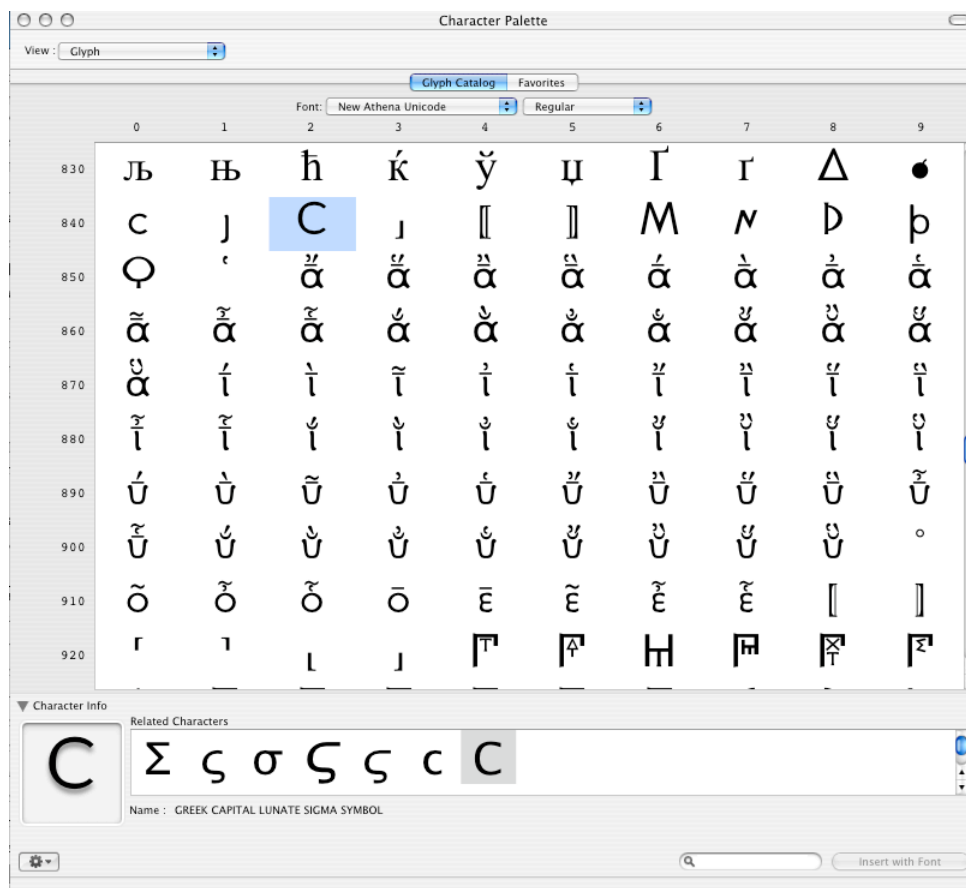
Character Palette

View : Glyph

Glyph Catalog | Favorites

Font: New Athena Unicode | Regular

|  | 0 | 1 | 2 | 3 | 4 | 5 | 6 | 7 | 8 | 9 |
|---|---|---|---|---|---|---|---|---|---|---|
| 830 | љ | њ | ħ | ќ | ў | џ | Γ́ | ґ | Δ | ● |
| 840 | c | ȷ | C | ȷ | ⟦ | ⟧ | Μ | ɴ | Þ | þ |
| 850 | Ϙ | ʽ | ᾰ̓́ | ᾰ̔́ | ᾰ̓̀ | ᾰ̔̀ | ᾰ́ | ᾰ̀ | ᾰ̓ | ᾰ̔ |
| 860 | ᾱ̃ | ᾱ̓͂ | ᾱ̔͂ | ᾰ́ | ᾰ̀ | ᾰ̓ | ᾰ̔ | ᾰ̓́ | ᾰ̓̀ | ᾰ̔́ |
| 870 | ᾰ̔̀ | ῑ́ | ῑ̀ | ῑ͂ | ῑ̓ | ῑ̔ | ῑ̓́ | ῑ̓̀ | ῑ̔́ | ῑ̔̀ |
| 880 | ῑ̓͂ | ῑ̔͂ | ῐ́ | ῐ̀ | ῐ̓ | ῐ̔ | ῐ̓́ | ῐ̓̀ | ῐ̔́ | ῐ̔̀ |
| 890 | ῡ́ | ῡ̀ | ῡ͂ | ῡ̓ | ῡ̔ | ῡ̓́ | ῡ̓̀ | ῡ̔́ | ῡ̔̀ | ῡ̓͂ |
| 900 | ῡ̔͂ | ῠ́ | ῠ̀ | ῠ̓ | ῠ̔ | ῠ̓́ | ῠ̓̀ | ῠ̔́ | ῠ̔̀ | ∘ |
| 910 | ō̃ | ō̓͂ | ō̔͂ | ō | ε̄ | ε̄̃ | ε̄̓͂ | ε̄̔͂ | ⟦ | ⟧ |
| 920 | ⌜ | ⌝ | ⌞ | ⌟ | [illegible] | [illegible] | Ħ | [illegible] | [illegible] | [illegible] |

Character Info

C

Related Characters

Σ ς σ Ϛ ς c C

Name : GREEK CAPITAL LUNATE SIGMA SYMBOL

Insert with Font